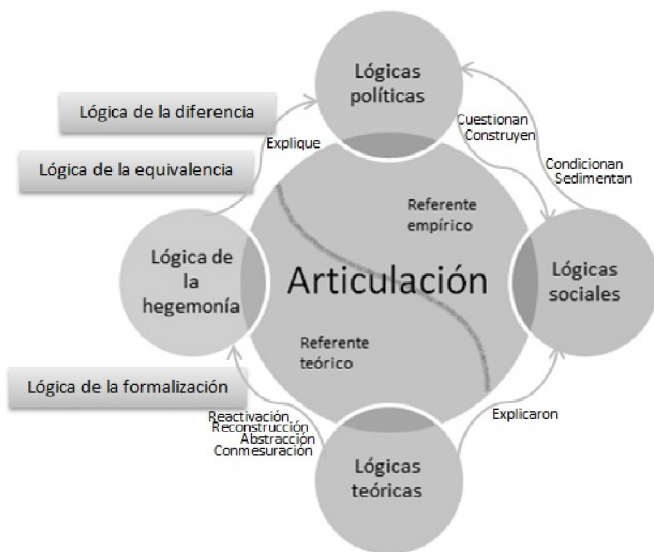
Lógicas políticas

Lógica de la diferencia

Lógica de la equivalencia

Explique

Cuestionan
Construyen

Condicionan
Sedimentan

Referente empírico

Lógica de la hegemonía

Articulación

Lógicas sociales

Referente teórico

Lógica de la formalización

Reactivación
Reconstrucción
Abstracción
Conmesuración

Explicaron

Lógicas teóricas